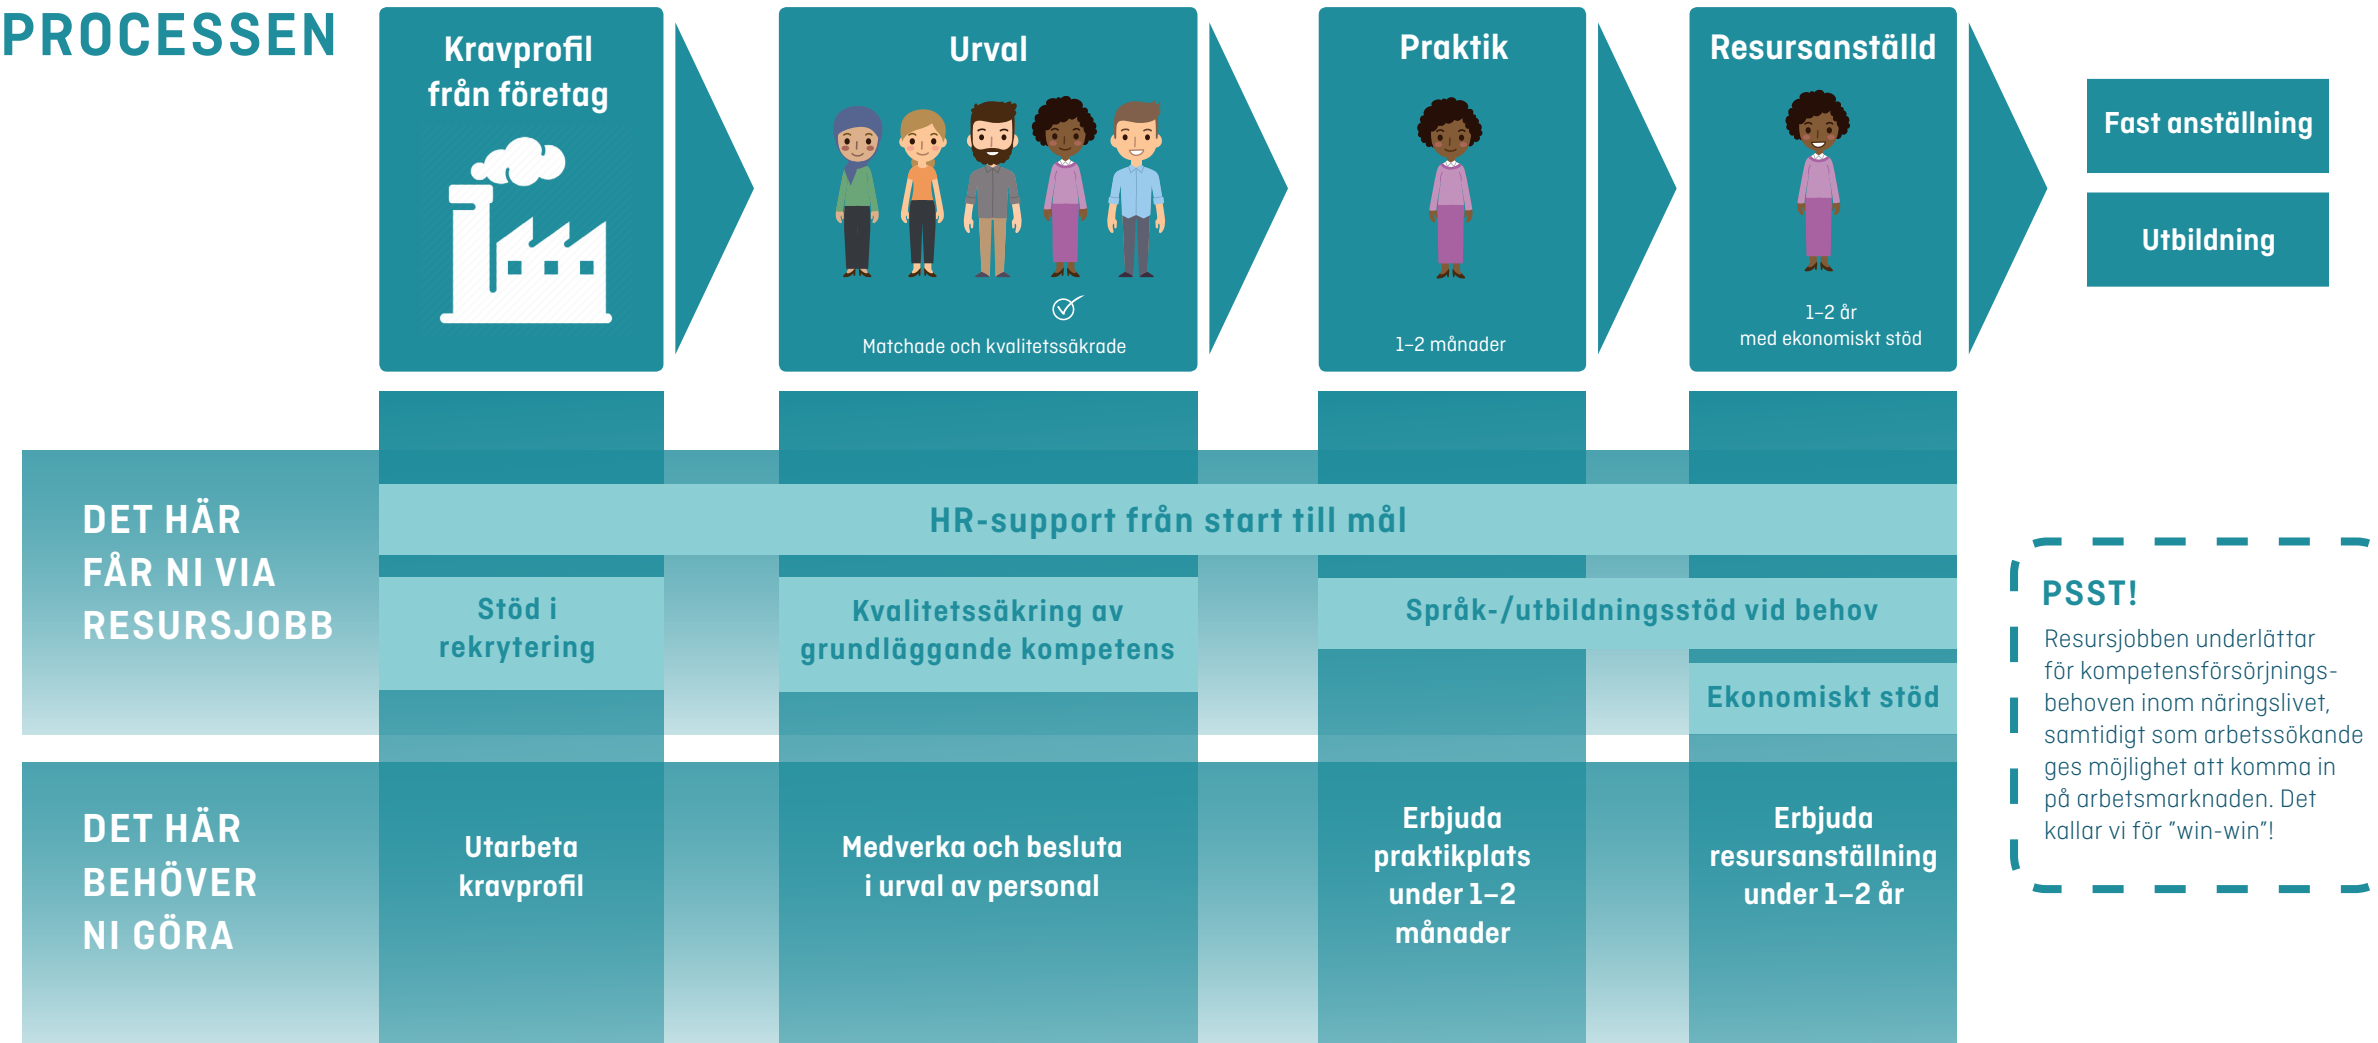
PROCESSEN

Kravprofil från företag

Urval

Matchade och kvalitetssäkrade

Praktik

1–2 månader

Resursanställd

1–2 år med ekonomiskt stöd

Fast anställning

Utbildning

DET HÄR FÅR NI VIA RESURSJOBB

HR-support från start till mål

Stöd i rekrytering

Kvalitetssäkring av grundläggande kompetens

Språk-/utbildningsstöd vid behov

Ekonomiskt stöd

DET HÄR BEHÖVER NI GÖRA

Utarbeta kravprofil

Medverka och besluta i urval av personal

Erbjuda praktikplats under 1–2 månader

Erbjuda resursanställning under 1–2 år

PSST!
Resursjobben underlättar för kompetensförsörjningsbehoven inom näringslivet, samtidigt som arbetssökande ges möjlighet att komma in på arbetsmarknaden. Det kallar vi för "win-win"!